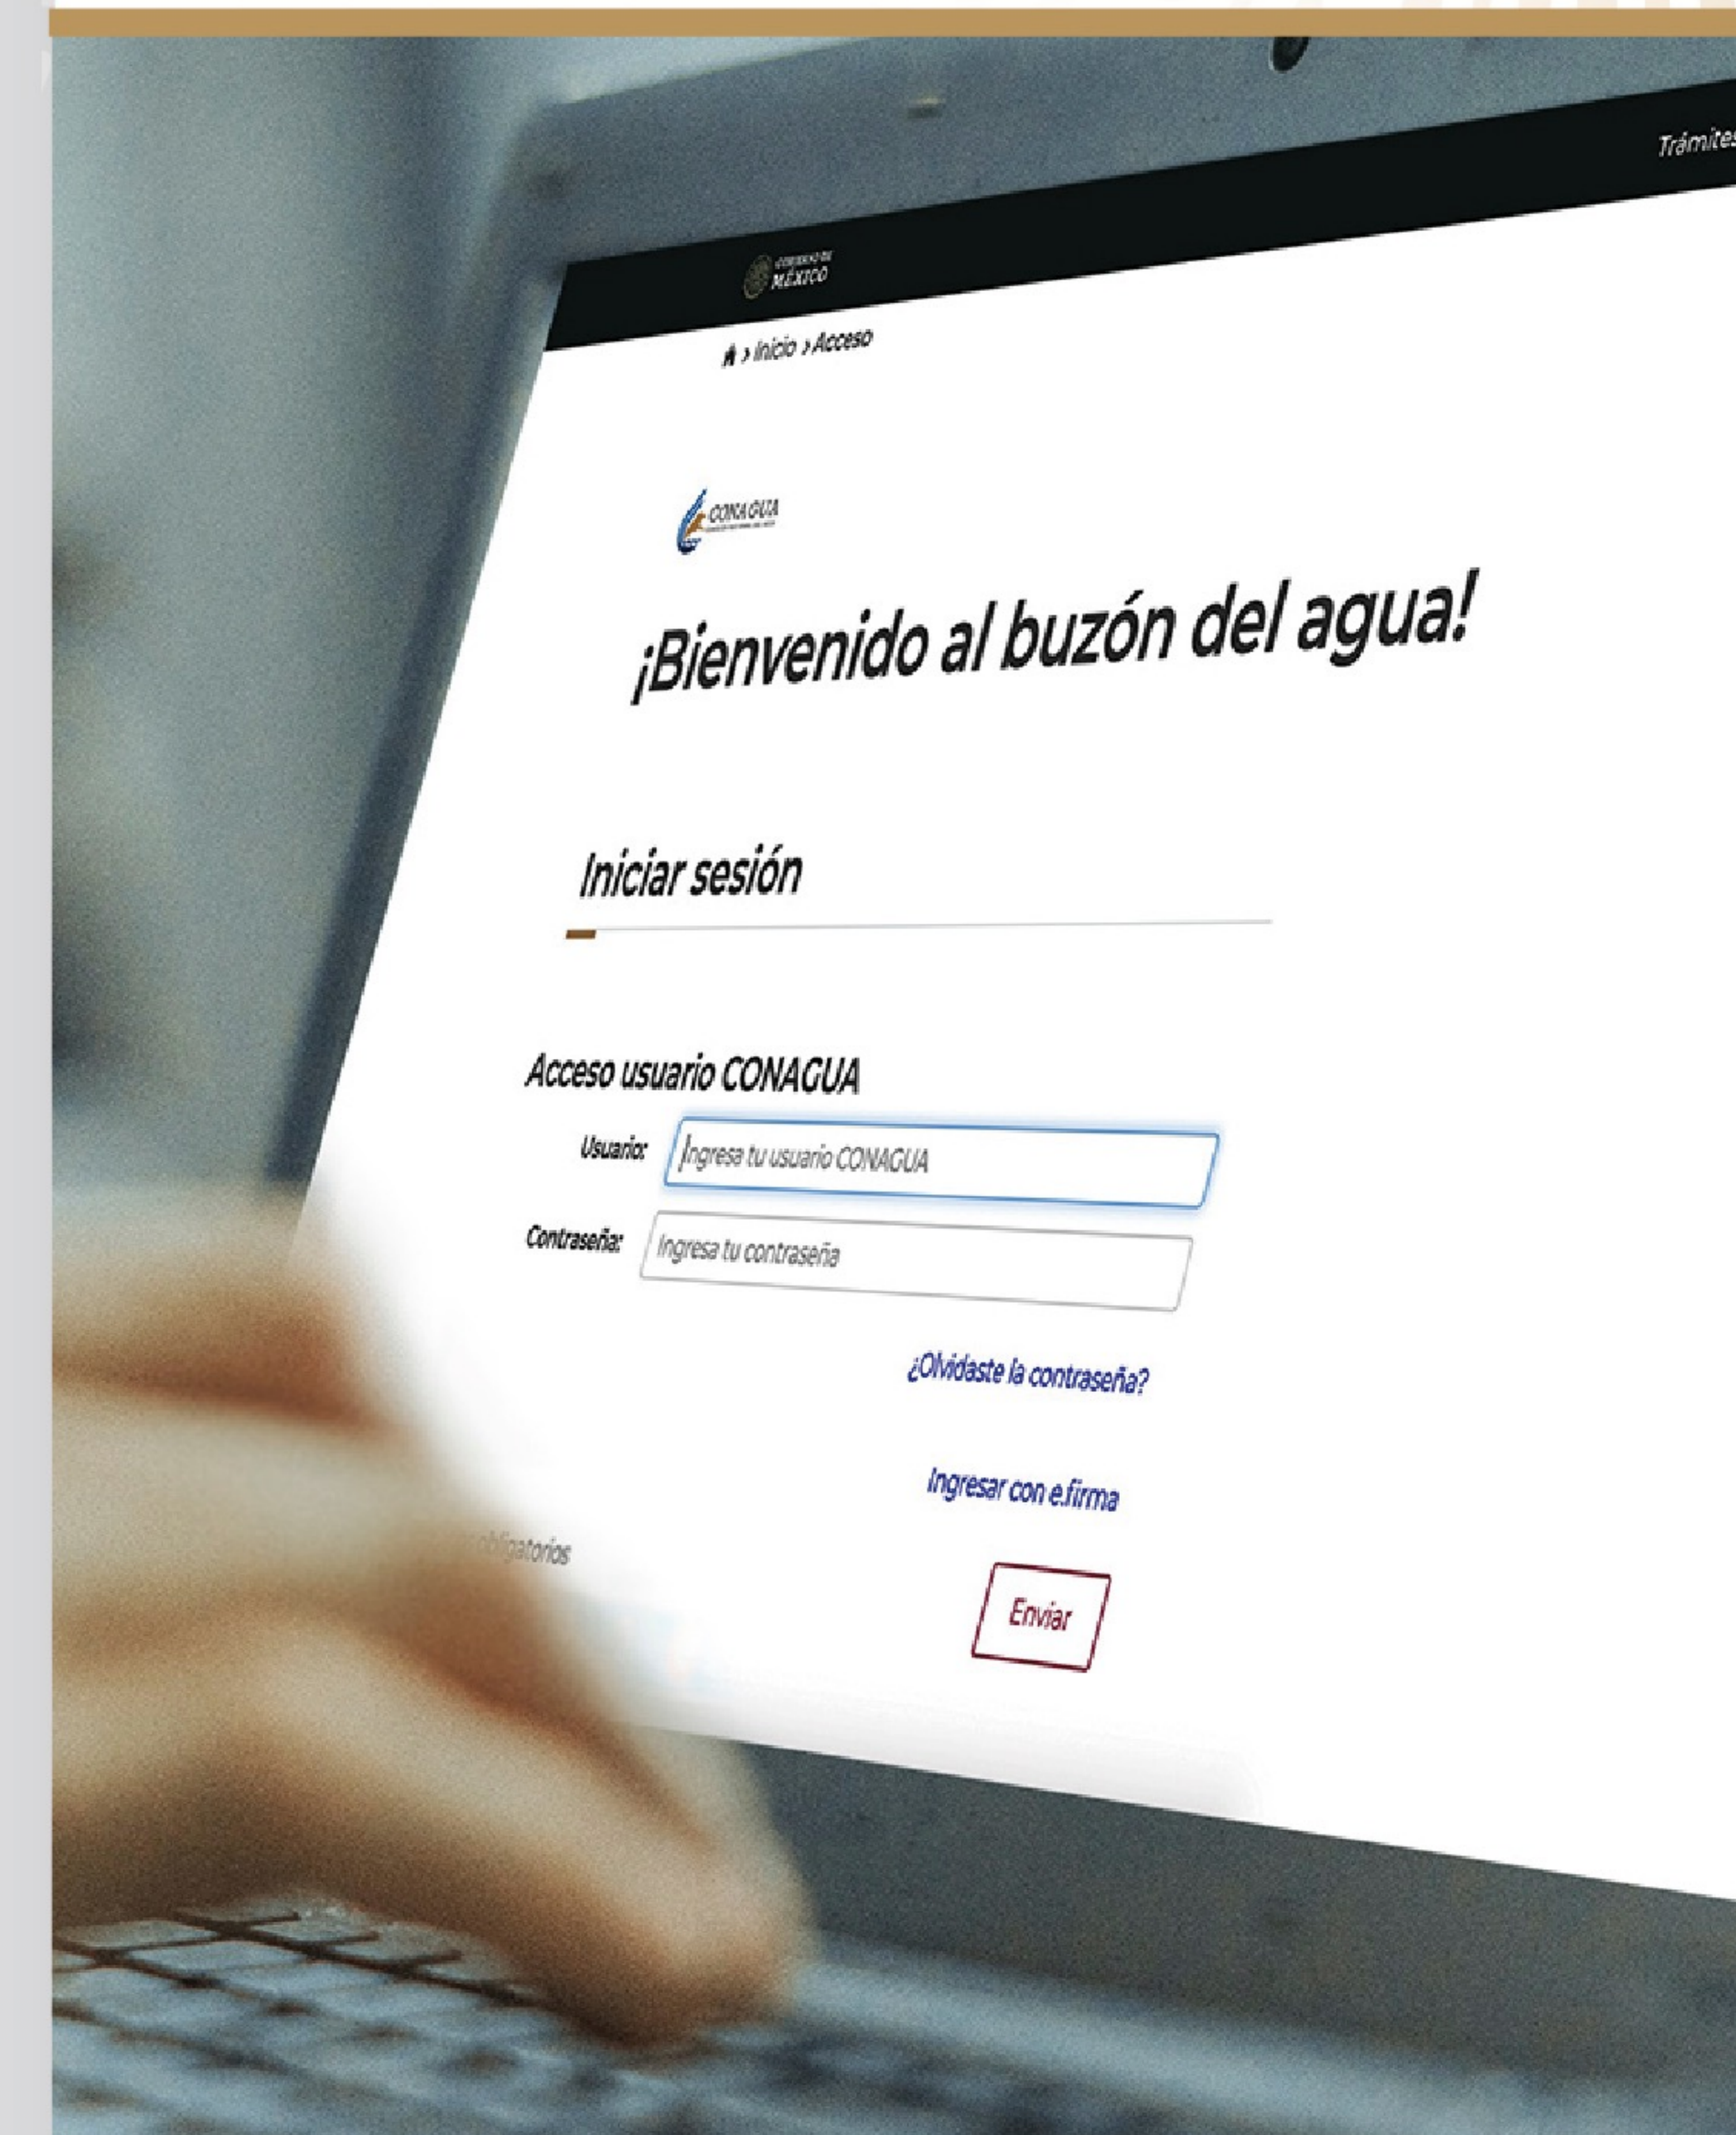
Trámites

GOBIERNO DE MÉXICO

› Inicio › Acceso

CONAGUA

¡Bienvenido al buzón del agua!

Iniciar sesión

Acceso usuario CONAGUA

Usuario: Ingresa tu usuario CONAGUA

Contraseña: Ingresa tu contraseña

¿Olvidaste la contraseña?

Ingresar con e.firma

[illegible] obligatorios

Enviar